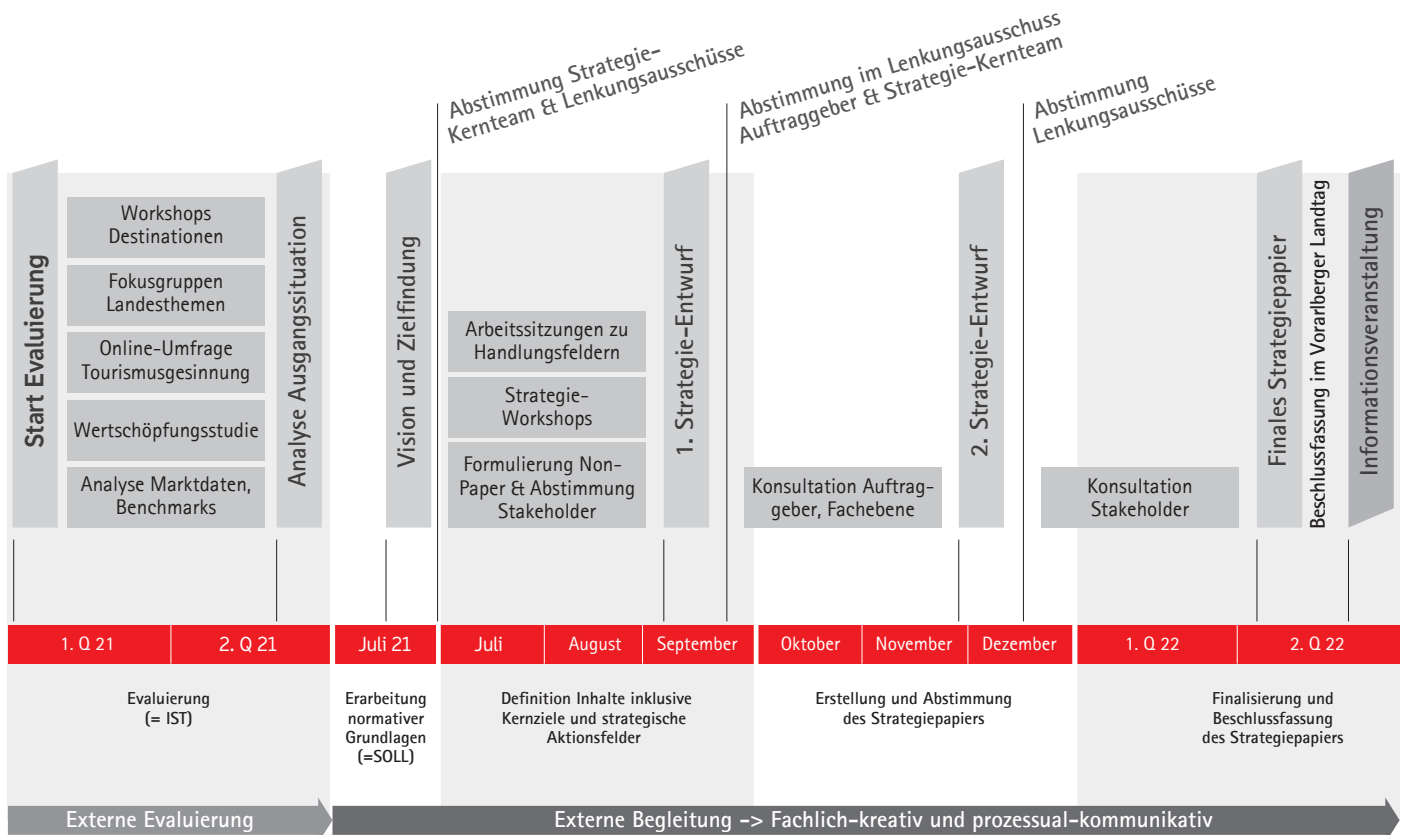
Abstimmung Strategie-Kernteam & Lenkungsausschüsse

Abstimmung im Lenkungsausschuss Auftraggeber & Strategie-Kernteam

Abstimmung Lenkungsausschüsse

Start Evaluierung

Workshops Destinationen

Fokusgruppen Landesthemen

Online-Umfrage Tourismusgesinnung

Wertschöpfungsstudie

Analyse Marktdaten, Benchmarks

Analyse Ausgangssituation

Vision und Zielfindung

Arbeitssitzungen zu Handlungsfeldern

Strategie-Workshops

Formulierung Non-Paper & Abstimmung Stakeholder

1. Strategie-Entwurf

Konsultation Auftraggeber, Fachebene

2. Strategie-Entwurf

Konsultation Stakeholder

Finales Strategiepapier

Beschlussfassung im Vorarlberger Landtag

Informationsveranstaltung

| 1. Q 21 | 2. Q 21 | Juli 21 | Juli | August | September | Oktober | November | Dezember | 1. Q 22 | 2. Q 22 |
|---|---|---|---|---|---|---|---|---|---|---|

Evaluierung (= IST)

Erarbeitung normativer Grundlagen (=SOLL)

Definition Inhalte inklusive Kernziele und strategische Aktionsfelder

Erstellung und Abstimmung des Strategiepapiers

Finalisierung und Beschlussfassung des Strategiepapiers

Externe Evaluierung

Externe Begleitung -> Fachlich-kreativ und prozessual-kommunikativ